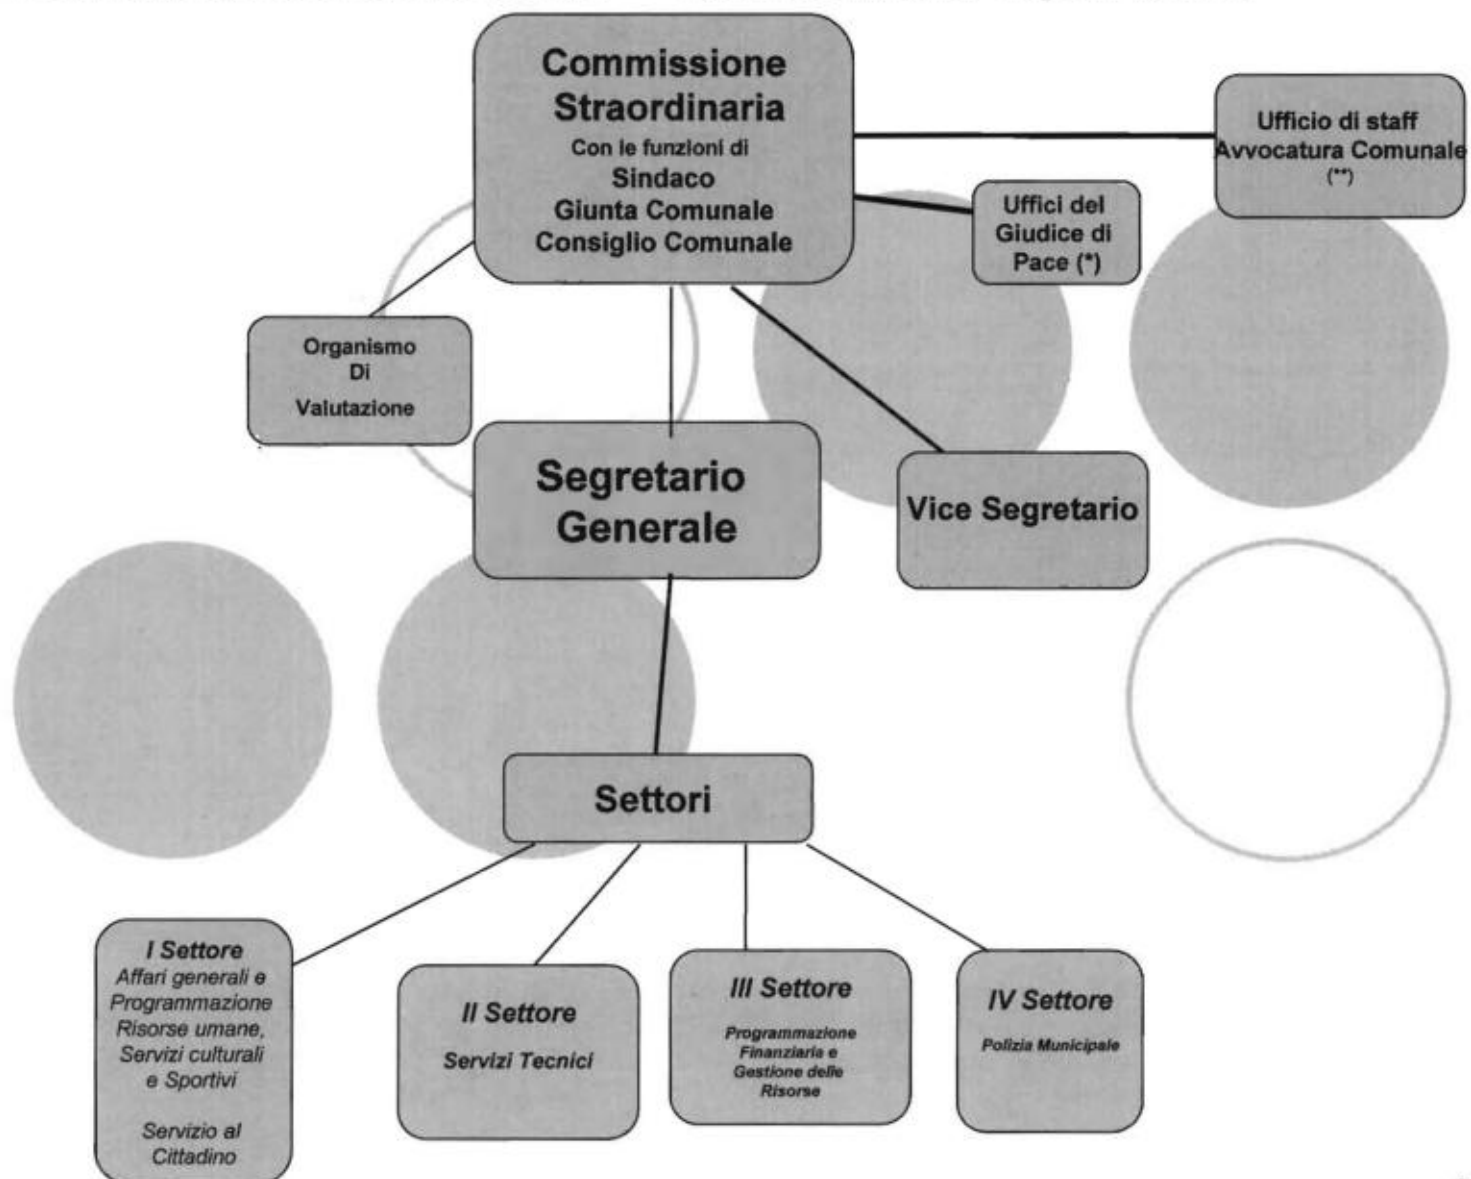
Commissione Straordinaria
Con le funzioni di
Sindaco
Giunta Comunale
Consiglio Comunale

Ufficio di staff
Avvocatura Comunale
(**)

Uffici del Giudice di Pace (*)

Organismo
Di
Valutazione

Segretario Generale

Vice Segretario

Settori

I Settore
Affari generali e Programmazione Risorse umane, Servizi culturali e Sportivi

Servizio al Cittadino

II Settore
Servizi Tecnici

III Settore
Programmazione Finanziaria e Gestione delle Risorse

IV Settore
Polizia Municipale